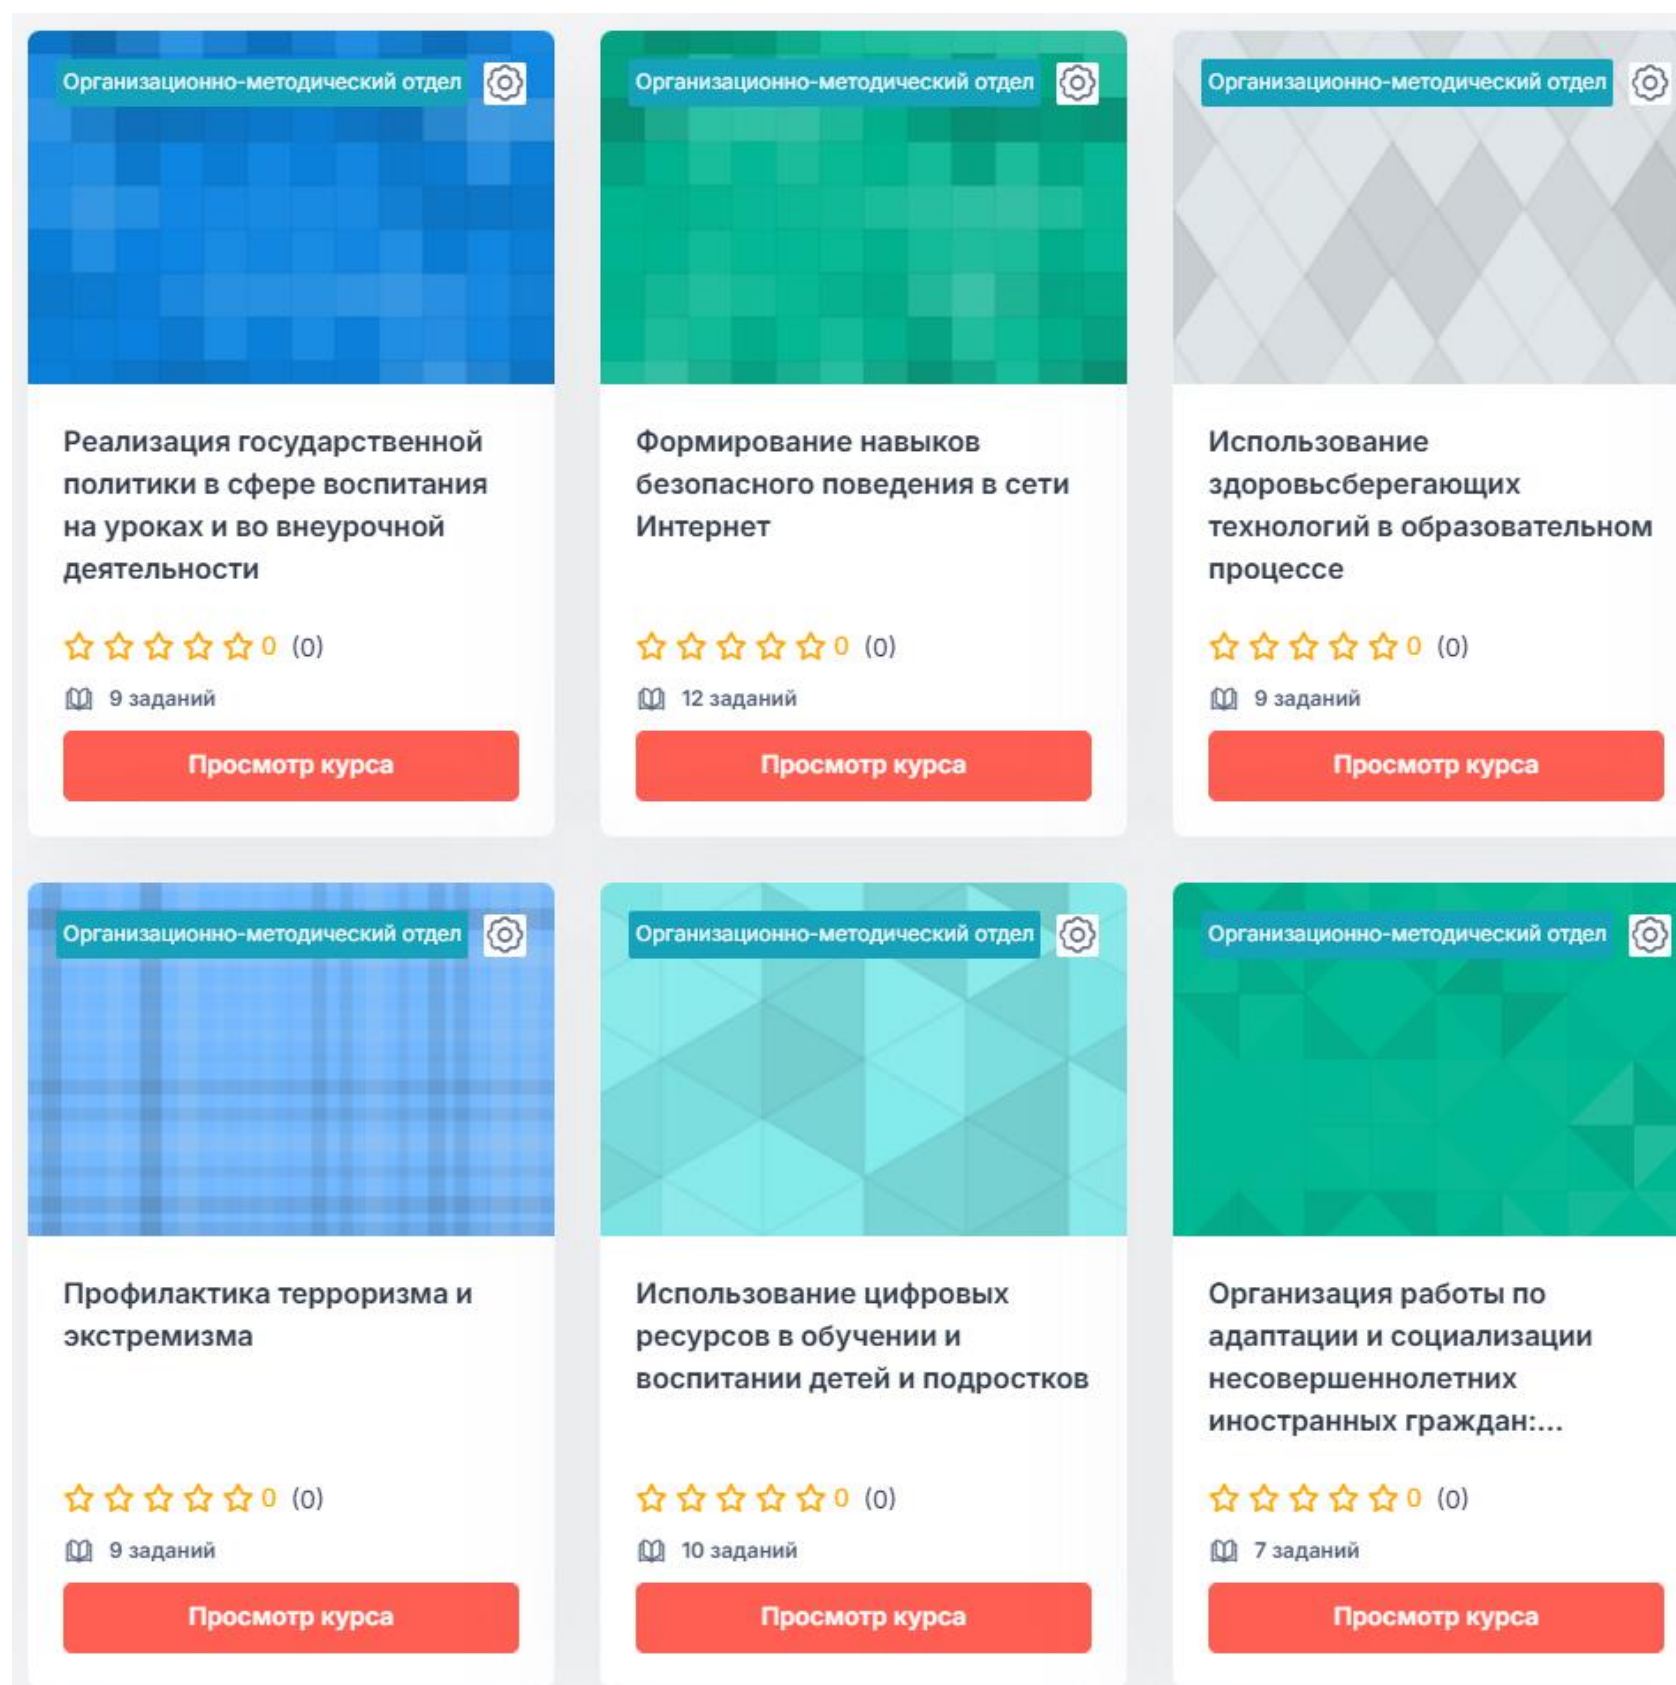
Организационно-методический отдел

Реализация государственной политики в сфере воспитания на уроках и во внеурочной деятельности

0 (0)

9 заданий

Просмотр курса

Организационно-методический отдел

Формирование навыков безопасного поведения в сети Интернет

0 (0)

12 заданий

Просмотр курса

Организационно-методический отдел

Использование здоровьсберегающих технологий в образовательном процессе

0 (0)

9 заданий

Просмотр курса

Организационно-методический отдел

Профилактика терроризма и экстремизма

0 (0)

9 заданий

Просмотр курса

Организационно-методический отдел

Использование цифровых ресурсов в обучении и воспитании детей и подростков

0 (0)

10 заданий

Просмотр курса

Организационно-методический отдел

Организация работы по адаптации и социализации несовершеннолетних иностранных граждан:...

0 (0)

7 заданий

Просмотр курса